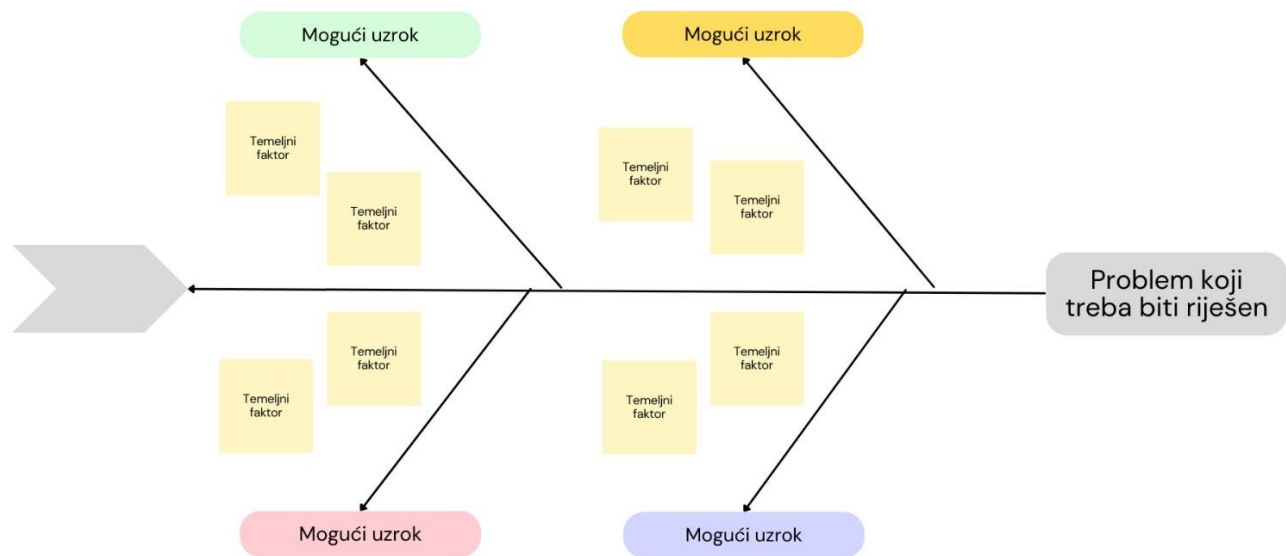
Mogući uzrok

Mogući uzrok

Temeljni faktor

Temeljni faktor

Temeljni faktor

Temeljni faktor

Problem koji treba biti riješen

Temeljni faktor

Temeljni faktor

Temeljni faktor

Temeljni faktor

Mogući uzrok

Mogući uzrok